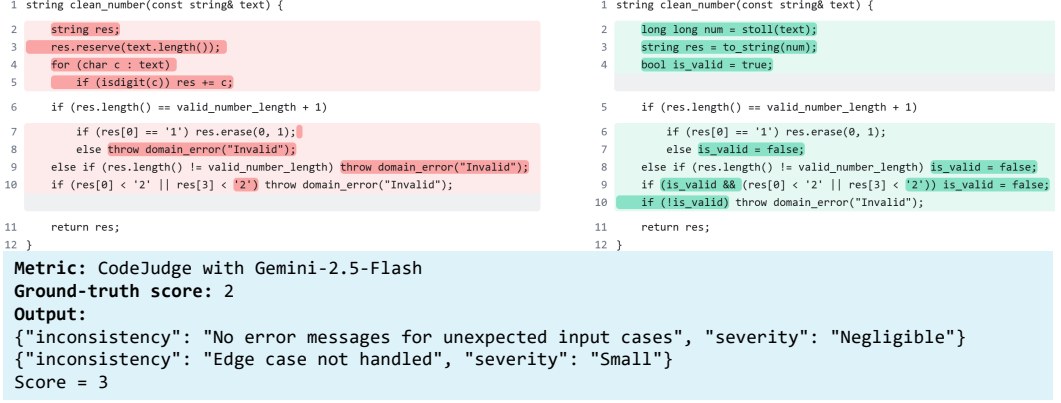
1 string clean_number(const string& text) {
2 string res;
3 res.reserve(text.length());
4 for (char c : text)
5 if (isdigit(c)) res += c;
6 if (res.length() == valid_number_length + 1)
7 if (res[0] == '1') res.erase(0, 1);
8 else throw domain_error("Invalid");
9 else if (res.length() != valid_number_length) throw domain_error("Invalid");
10 if (res[0] < '2' || res[3] < '2') throw domain_error("Invalid");
11 return res;
12 }

1 string clean_number(const string& text) {
2 long long num = stoll(text);
3 string res = to_string(num);
4 bool is_valid = true;
5 if (res.length() == valid_number_length + 1)
6 if (res[0] == '1') res.erase(0, 1);
7 else is_valid = false;
8 else if (res.length() != valid_number_length) is_valid = false;
9 if (is_valid && (res[0] < '2' || res[3] < '2')) is_valid = false;
10 if (!is_valid) throw domain_error("Invalid");
11 return res;
12 }

**Metric:** CodeJudge with Gemini-2.5-Flash
**Ground-truth score:** 2
**Output:**
{"inconsistency": "No error messages for unexpected input cases", "severity": "Negligible"}
{"inconsistency": "Edge case not handled", "severity": "Small"}
Score = 3